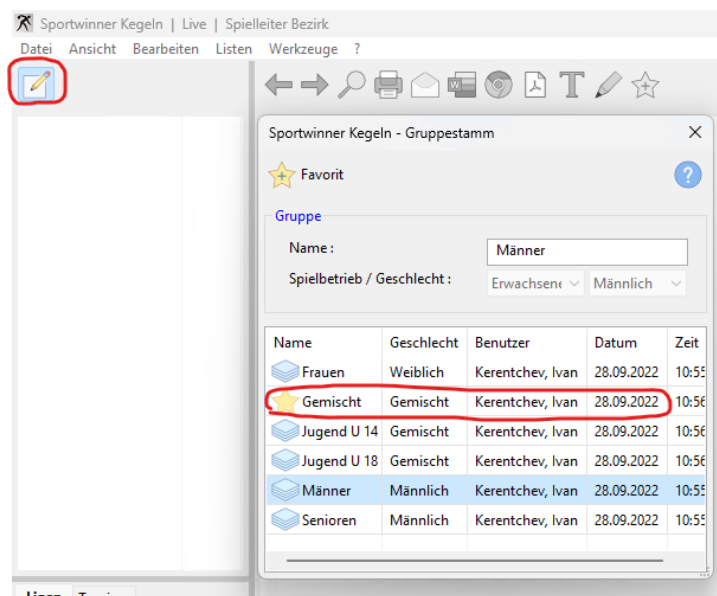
Sportwinner Kegeln | Live | Spielleiter Bezirk

Datei Ansicht Bearbeiten Listen Werkzeuge ?

Sportwinner Kegeln - Gruppestamm

Favorit

Gruppe

Name : Männer

Spielbetrieb / Geschlecht : Erwachsene Männlich

| Name | Geschlecht | Benutzer | Datum | Zeit |
|---|---|---|---|---|
| Frauen | Weiblich | Kerentchev, Ivan | 28.09.2022 | 10:55 |
| Gemischt | Gemischt | Kerentchev, Ivan | 28.09.2022 | 10:56 |
| Jugend U 14 | Gemischt | Kerentchev, Ivan | 28.09.2022 | 10:56 |
| Jugend U 18 | Gemischt | Kerentchev, Ivan | 28.09.2022 | 10:56 |
| Männer | Männlich | Kerentchev, Ivan | 28.09.2022 | 10:55 |
| Senioren | Männlich | Kerentchev, Ivan | 28.09.2022 | 10:55 |

Ligen Termine